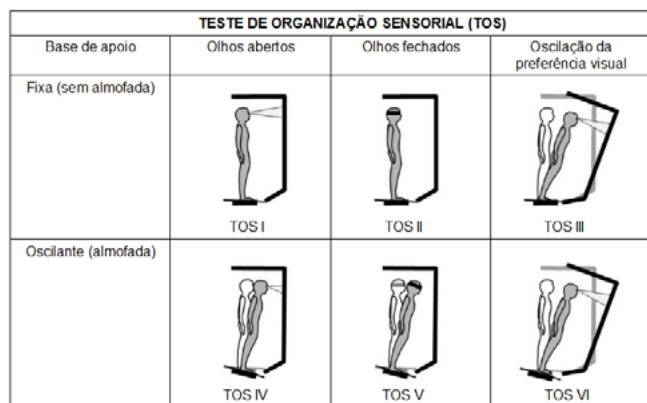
TESTE DE ORGANIZAÇÃO SENSORIAL (TOS)

| Base de apoio | Olhos abertos | Olhos fechados | Oscilação da preferência visual |
|---|---|---|---|
| Fixa (sem almofada) | TOS I | TOS II | TOS III |
| Oscilante (almofada) | TOS IV | TOS V | TOS VI |